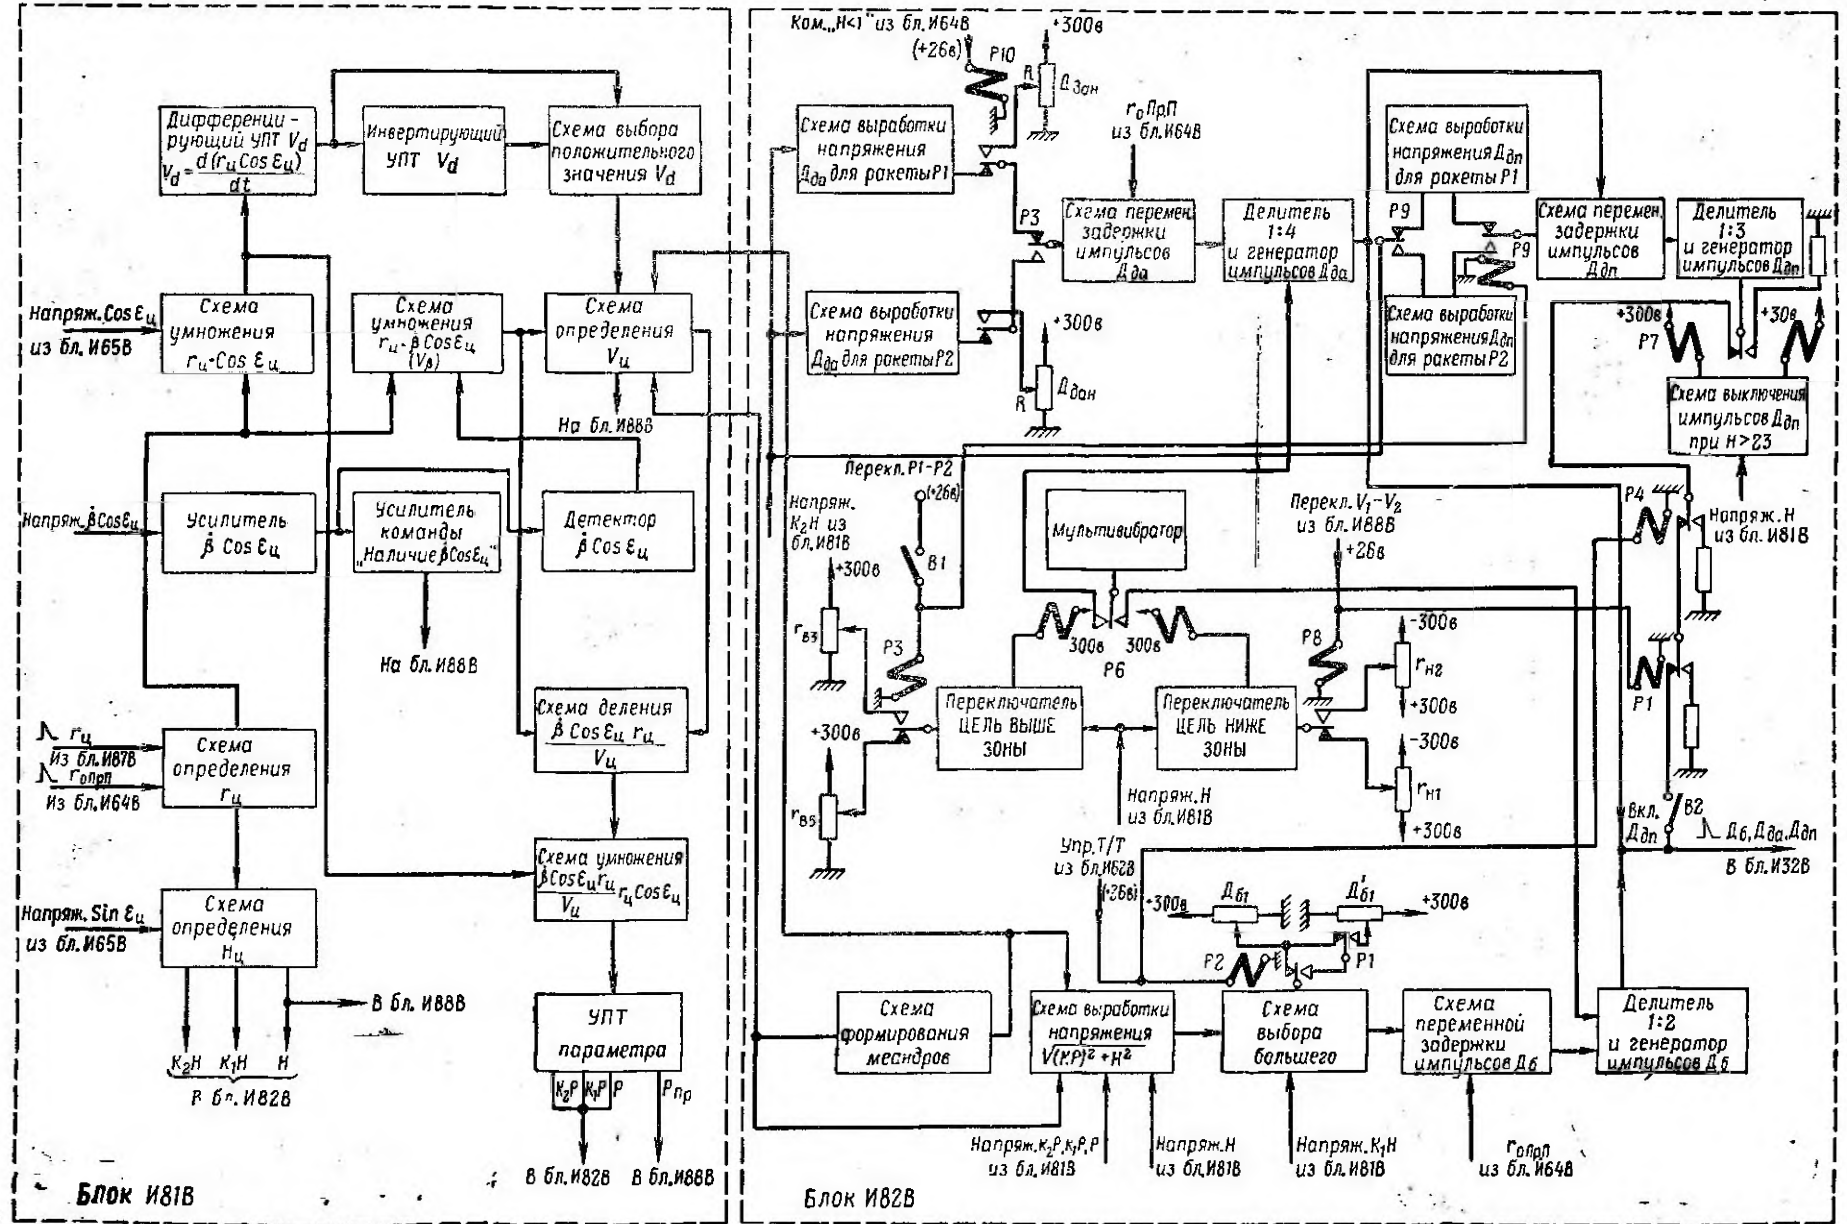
Дифференци-рующий УПТ $V_d$
$V_d = \frac{d(r_ц Cos\, \varepsilon_ц)}{dt}$

Инвертирующий УПТ $V_d$

Схема выбора положительного значения $V_d$

Напряж. Cos $\varepsilon_ц$ из бл. И65В

Схема умножения $r_ц \cdot Cos\, \varepsilon_ц$

Схема умножения $r_ц \cdot \dot{\beta} Cos\, \varepsilon_ц$ $(V_\beta)$

Схема определения $V_ц$

На бл. И88В

Напряж. $\dot{\beta} Cos \varepsilon_ц$

Усилитель $\dot{\beta}$ Cos $\varepsilon_ц$

Усилитель команды „Наличие $\dot{\beta} Cos \varepsilon_ц$"

Детектор $\dot{\beta}$ Cos $\varepsilon_ц$

На бл. И88В

$r_ц$ Из бл. И87В

$r_{опрп}$ Из бл. И64В

Схема определения $r_ц$

Схема деления $\frac{\dot{\beta} Cos\, \varepsilon_ц\, r_ц}{V_ц}$

Схема умножения $\frac{\dot{\beta} Cos \varepsilon_ц r_ц}{V_ц} r_ц Cos\, \varepsilon_ц$

Напряж. Sin $\varepsilon_ц$ из бл. И65В

Схема определения $H_ц$

В бл. И88В

$K_2H$ $K_1H$ $H$
В бл. И82В

УПТ параметра

$K_2P$ $K_1P$ $P$ $P_{пр}$

В бл. И82В В бл. И88В

Блок И81В

Ком. „Н<1" из бл. И64В
(+26в)
Р10
+300в
R
$Д_{зан}$

Схема выработки напряжения $Д_{да}$ для ракеты Р1

$r_о ПрП$ из бл. И64В

Р3

Схема перемен. задержки импульсов $Д_{да}$

Делитель 1:4 и генератор импульсов $Д_{да}$

Р9

Схема выработки напряжения $Д_{дп}$ для ракеты Р1

Р9

Схема перемен. задержки импульсов $Д_{дп}$

Делитель 1:3 и генератор импульсов $Д_{дп}$

Схема выработки напряжения $Д_{да}$ для ракеты Р2

+300в
R
$Д_{дан}$

Схема выработки напряжения $Д_{дп}$ для ракеты Р2

+300в
Р7
+30в

Схема выключения импульсов $Д_{дп}$ при Н>23

Перекл. Р1-Р2
(+26в)

Напряж. $K_2H$ из бл. И81В

В1

+300в
$r_{в3}$

Р3

Мультивибратор

Перекл. $V_1-V_2$ из бл. И88В
+26в

Р4
Напряж. Н из бл. И81В

300в 300в
Р6

Р8
-300в
$r_{н2}$
+300в

+300в

Переключатель ЦЕЛЬ ВЫШЕ ЗОНЫ

Переключатель ЦЕЛЬ НИЖЕ ЗОНЫ

-300в

$r_{в5}$

Напряж. Н из бл. И81В

$r_{н1}$
+300в

Р1

Вкл. $Д_{дп}$
В2
$Д_б, Д_{да}, Д_{дп}$
В бл. И32В

Упр. Т/Т из бл. И62В
(+26в)
+300в
$Д_{б1}$
$Д'_{б1}$
+300в

Р2
Р1

Схема формирования меандров

Схема выработки напряжения $\sqrt{(KP)^2+H^2}$

Схема выбора большего

Схема переменной задержки импульсов $Д_б$

Делитель 1:2 и генератор импульсов $Д_б$

Напряж. $K_2P, K_1P, P$ из бл. И81В

Напряж. Н из бл. И81В

Напряж. $K_1H$ из бл. И81В

$r_{опрП}$ из бл. И64В

Блок И82В